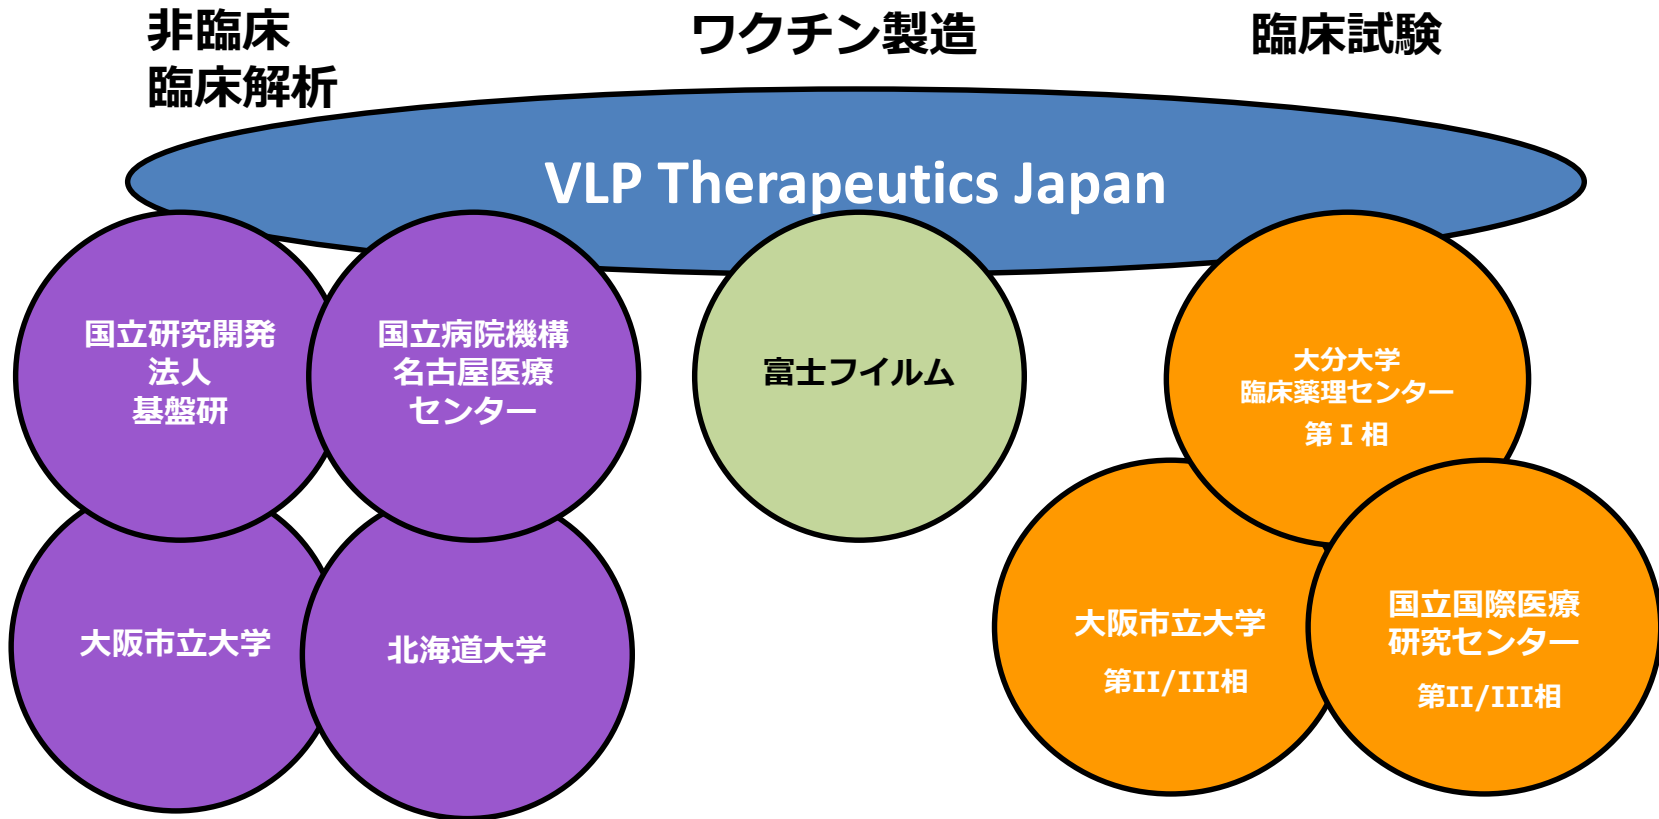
非臨床
臨床解析

ワクチン製造

臨床試験

VLP Therapeutics Japan

国立研究開発
法人
基盤研

国立病院機構
名古屋医療
センター

富士フイルム

大分大学
臨床薬理センター
第Ｉ相

大阪市立大学

北海道大学

大阪市立大学
第II/III相

国立国際医療
研究センター
第II/III相